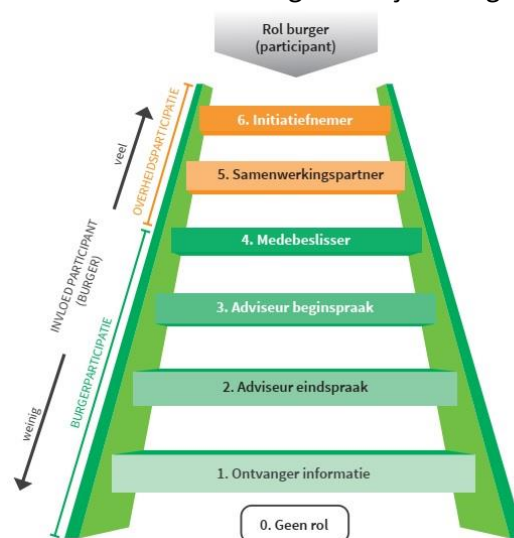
Rol burger (participant)

6. Initiatiefnemer

5. Samenwerkingspartner

4. Medebeslisser

3. Adviseur beginspraak

2. Adviseur eindspraak

1. Ontvanger informatie

0. Geen rol

veel

INVLOED PARTICIPANT (BURGER)

weinig

OVERHEIDSPARTICIPATIE

BURGERPARTICIPATIE